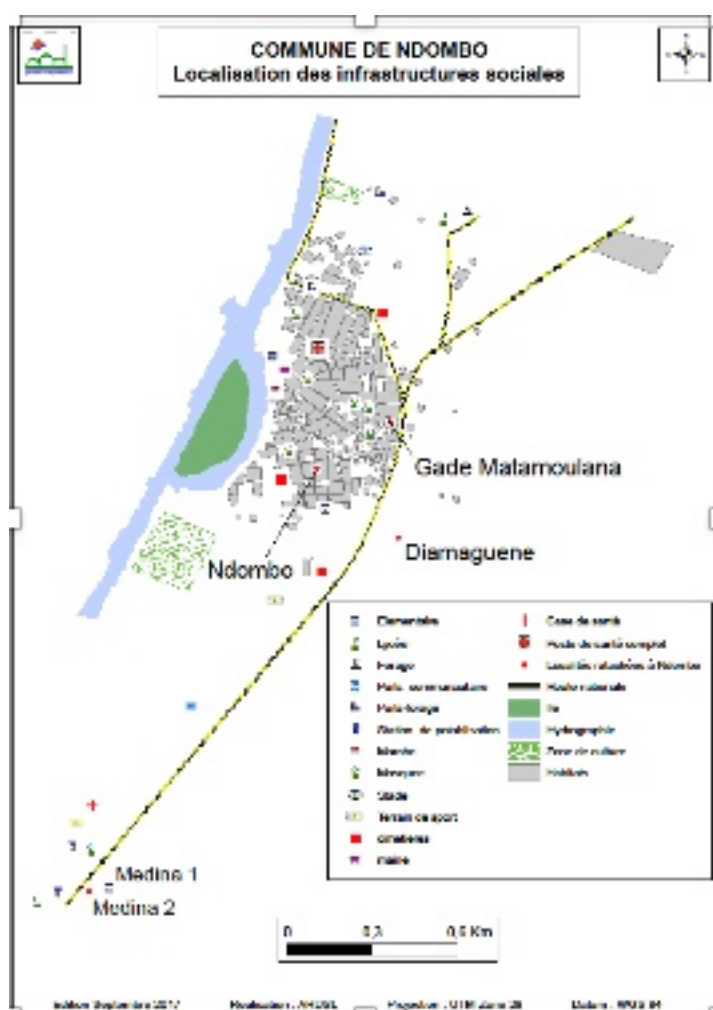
COMMUNE DE NDOMBO
Localisation des infrastructures sociales

Gade Matamoulana
Diamaguene
Ndombo
Medina 1
Medina 2

| | |
|---|---|
| Elementaire | Case de santé |
| Lycée | Poste de santé complet |
| Forage | Localités rattachées à Ndombo |
| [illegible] | Route nationale |
| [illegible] | Ile |
| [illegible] | Hydrographie |
| Marché | Zone de culture |
| Mosquée | Habitats |
| Stade | |
| Terrain de sport | |
| Cimetières | |
| Mairie | |

0 0,3 0,6 Km

Edition Septembre 2017 Realisation : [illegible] Projection : UTM Zone 28 Datum : WGS 84